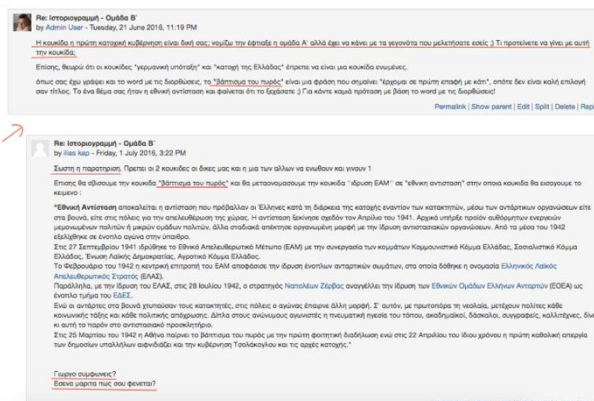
Re: Ιστοριογραμμή - Ομάδα Β΄
by Admin User - Tuesday, 21 June 2016, 11:19 PM

Η κουκίδα η πρώτη κατοχική κυβέρνηση είναι δική σας; νομίζω την έφτιαξε η ομάδα Α΄ αλλά έχει να κάνει με τα γεγονότα που μελετήσατε εσείς :) Τι προτείνετε να γίνει με αυτή την κουκίδα;

Επίσης, θεωρώ ότι οι κουκίδες "γερμανική υποταγή" και "κατοχή της Ελλάδας" έπρεπε να γίνουν μια κουκίδα ενωμένες.

όπως σας έχω γράψει και το word με τις διορθώσεις, το "βάπτισμα του πυρός" είναι μια φράση που σημαίνει "έρχομαι σε πρώτη επαφή με κάτι", οπότε δεν είναι καλή επιλογή σαν τίτλος. Το ένα θέμα σας ήταν η εθνική αντίσταση και φαίνεται ότι το ξεχάσατε :) Για κάντε καμιά πρόταση με βάση το word με τις διορθώσεις!

Permalink | Show parent | Edit | Split | Delete | Reply

Re: Ιστοριογραμμή - Ομάδα Β΄
by Ilias kap - Friday, 1 July 2016, 3:22 PM

Σωστη η παρατηρηση. Πρεπει οι 2 κουκιδες οι δικες μας και η μια των αλλων να ενωθουν και γινουν 1

Επισης θα σβησουμε την κουκιδα "βάπτισμα του πυρός" και θα μετανομασουμε την κουκιδα "ίδρυση ΕΑΜ" σε "εθνική αντίσταση" στην οποια κουκιδα θα εισαγουμε το κειμενο :

"Εθνική Αντίσταση αποκαλείται η αντίσταση που πρόβαλλαν οι Έλληνες κατά τη διάρκεια της κατοχής εναντίον των κατακτητών, μέσω των αντάρτικων οργανώσεων είτε στα βουνά, είτε στις πόλεις για την απελευθέρωση της χώρας. Η αντίσταση ξεκίνησε σχεδόν τον Απρίλιο του 1941. Αρχικά υπήρξε πρώτον αυθόρμητων ενεργειών μεμονωμένων πολιτών ή μικρών ομάδων πολιτών, άλλα σταδιακά απέκτησε οργανωμένη μορφή με την ίδρυση αντιστασιακών οργανώσεων. Από τα μέσα του 1942 εξελίχθηκε σε ένοπλο αγώνα στην ύπαιθρο.
Στις 27 Σεπτεμβρίου 1941 ιδρύθηκε το Εθνικό Απελευθερωτικό Μέτωπο (ΕΑΜ) με την συνεργασία των κομμάτων Κομμουνιστικό Κόμμα Ελλάδας, Σοσιαλιστικό Κόμμα Ελλάδος, Ένωση Λαϊκής Δημοκρατίας, Αγροτικό Κόμμα Ελλάδος.
Το Φεβρουάριο του 1942 η κεντρική επιτροπή του ΕΑΜ αποφάσισε την ίδρυση ένοπλων ανταρτικών σωμάτων, στα οποία δόθηκε η ονομασία Ελληνικός Λαϊκός Απελευθερωτικός Στρατός (ΕΛΑΣ).
Παράλληλα, με την ίδρυση του ΕΛΑΣ, στις 28 Ιουλίου 1942, ο στρατηγός Ναπολέων Ζέρβας ανεγγέλλει την ίδρυση του Εθνικών Ομάδων Ελλήνων Ανταρτών (ΕΟΕΑ) ως ένοπλο τμήμα του ΕΔΕΣ.
Ενώ οι αντάρτες στα βουνά χτυπούσαν τους κατακτητές, στις πόλεις ο αγώνας έπαιρνε άλλη μορφή. Σ' αυτόν, με πρωτοπόρα τη νεολαία, μετέχουν πολίτες κάθε κοινωνικής τάξης και κάθε πολιτικής απόχρωσης. Δίπλα στους ανώνυμους αγωνιστές η πνευματική ηγεσία του τόπου, ακαδημαϊκοί, δάσκαλοι, συγγραφείς, καλλιτέχνες, δίνει κι αυτή το παρόν στο αντιστασιακό προσκλητήριο.
Στις 25 Μαρτίου του 1942 η Αθήνα παίρνει το βάπτισμα του πυρός με την πρώτη φοιτητική διαδήλωση ενώ στις 22 Απριλίου του ίδιου χρόνου η πρώτη καθολική απεργία των δημοσίων υπαλλήλων αιφνιδιάζει και την κυβέρνηση Τσολάκογλου και τις αρχές κατοχής."

Γιωργο συμφωνεις?
Εσενα μαριτα πως σου φενεται?